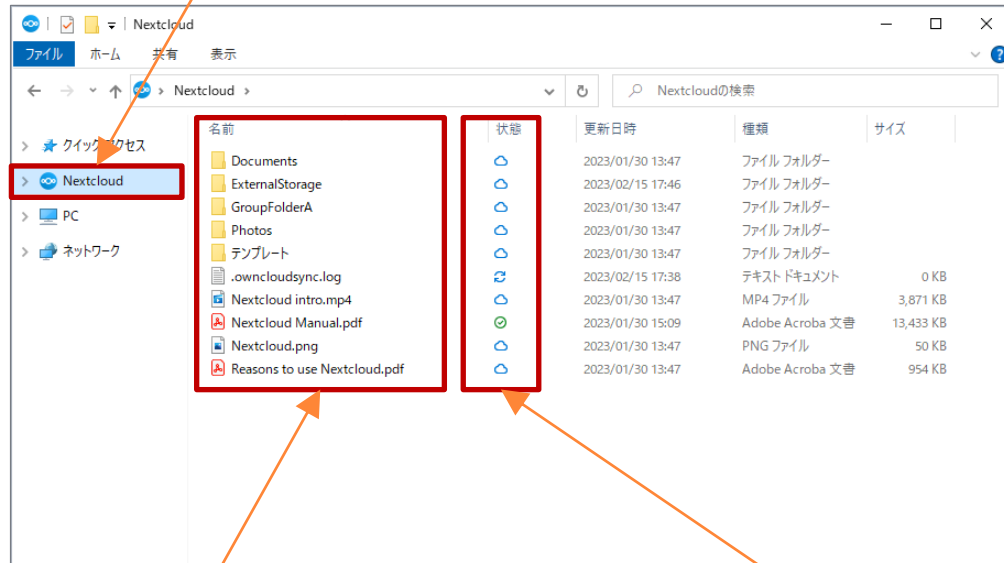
Nextcloud

ファイル ホーム 共有 表示

Nextcloud >

Nextcloudの検索

クイック アクセス
Nextcloud
PC
ネットワーク

| 名前 | 状態 | 更新日時 | 種類 | サイズ |
|---|---|---|---|---|
| Documents | | 2023/01/30 13:47 | ファイル フォルダー | |
| ExternalStorage | | 2023/02/15 17:46 | ファイル フォルダー | |
| GroupFolderA | | 2023/01/30 13:47 | ファイル フォルダー | |
| Photos | | 2023/01/30 13:47 | ファイル フォルダー | |
| テンプレート | | 2023/01/30 13:47 | ファイル フォルダー | |
| .owncloudsync.log | | 2023/02/15 17:38 | テキスト ドキュメント | 0 KB |
| Nextcloud intro.mp4 | | 2023/01/30 13:47 | MP4 ファイル | 3,871 KB |
| Nextcloud Manual.pdf | | 2023/01/30 15:09 | Adobe Acroba 文書 | 13,433 KB |
| Nextcloud.png | | 2023/01/30 13:47 | PNG ファイル | 50 KB |
| Reasons to use Nextcloud.pdf | | 2023/01/30 13:47 | Adobe Acroba 文書 | 954 KB |